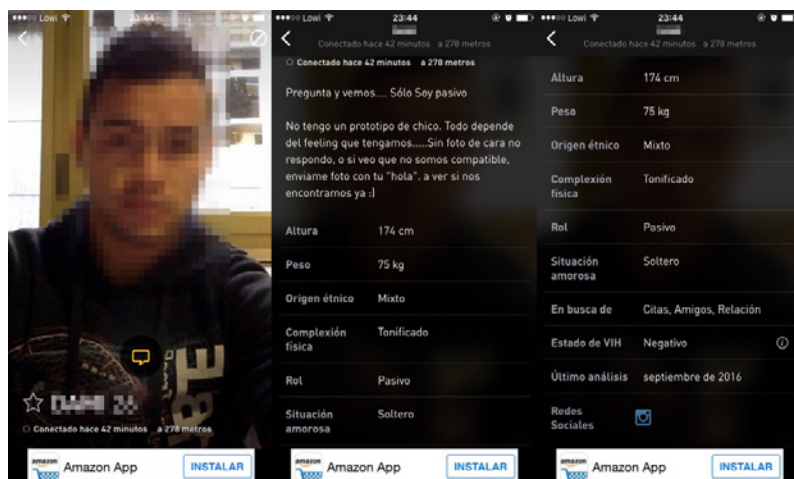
Lowi 23:44

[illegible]

Conectado hace 42 minutos a 278 metros

amazon Amazon App INSTALAR

Lowi 23:44

Conectado hace 42 minutos a 278 metros

Conectado hace 42 minutos a 278 metros

Pregunta y vemos.... Sólo Soy pasivo

No tengo un prototipo de chico. Todo depende del feeling que tengamos.....Sin foto de cara no respondo, o si veo que no somos compatible, enviame foto con tu "hola", a ver si nos encontramos ya :)

| | |
|---|---|
| Altura | 174 cm |
| Peso | 75 kg |
| Origen étnico | Mixto |
| Complexión física | Tonificado |
| Rol | Pasivo |
| Situación amorosa | Soltero |

amazon Amazon App INSTALAR

Lowi 23:44

Conectado hace 42 minutos a 278 metros

| | |
|---|---|
| Altura | 174 cm |
| Peso | 75 kg |
| Origen étnico | Mixto |
| Complexión física | Tonificado |
| Rol | Pasivo |
| Situación amorosa | Soltero |
| En busca de | Citas, Amigos, Relación |
| Estado de VIH | Negativo |
| Último análisis | septiembre de 2016 |
| Redes Sociales | |

amazon Amazon App INSTALAR